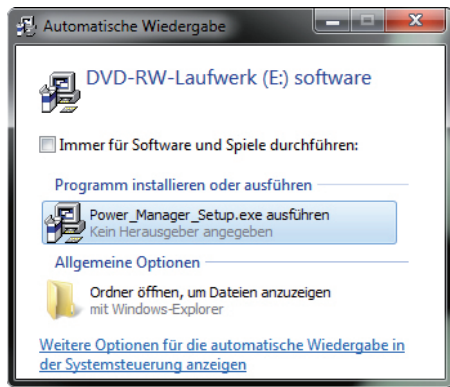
Automatische Wiedergabe

DVD-RW-Laufwerk (E:) software

Immer für Software und Spiele durchführen:

Programm installieren oder ausführen

Power_Manager_Setup.exe ausführen
Kein Herausgeber angegeben

Allgemeine Optionen

Ordner öffnen, um Dateien anzuzeigen
mit Windows-Explorer

Weitere Optionen für die automatische Wiedergabe in der Systemsteuerung anzeigen